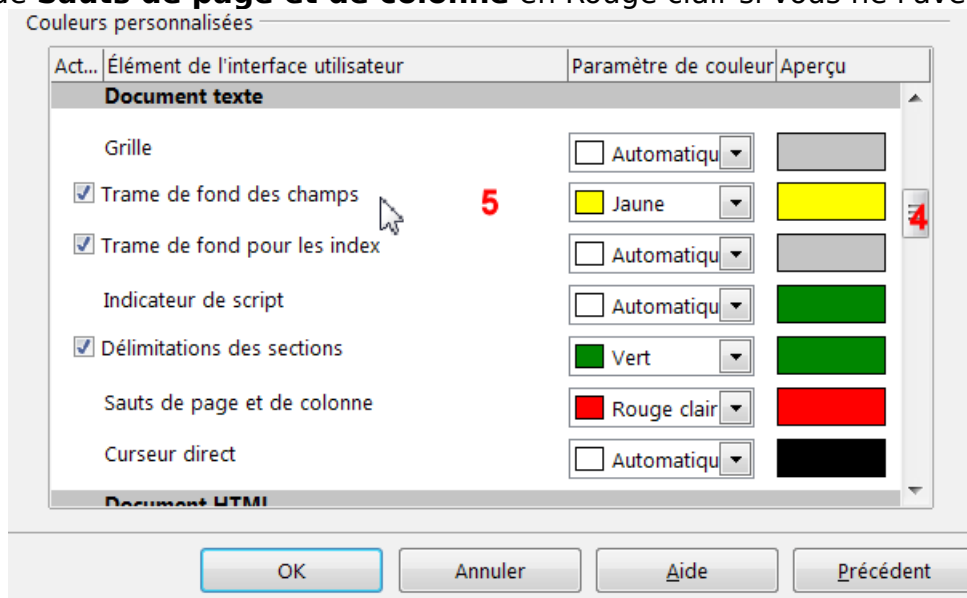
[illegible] Sauts de page et de colonne en Rouge clair si vous ne l'ave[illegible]

Couleurs personnalisées

| Act... | Élément de l'interface utilisateur | Paramètre de couleur | Aperçu |
|---|---|---|---|
| | **Document texte** | | |
| | Grille | Automatiqu | |
| ☑ | Trame de fond des champs | Jaune | |
| ☑ | Trame de fond pour les index | Automatiqu | |
| | Indicateur de script | Automatiqu | |
| ☑ | Délimitations des sections | Vert | |
| | Sauts de page et de colonne | Rouge clair | |
| | Curseur direct | Automatiqu | |
| | **Document HTML** | | |

5

4

OK Annuler Aide Précédent